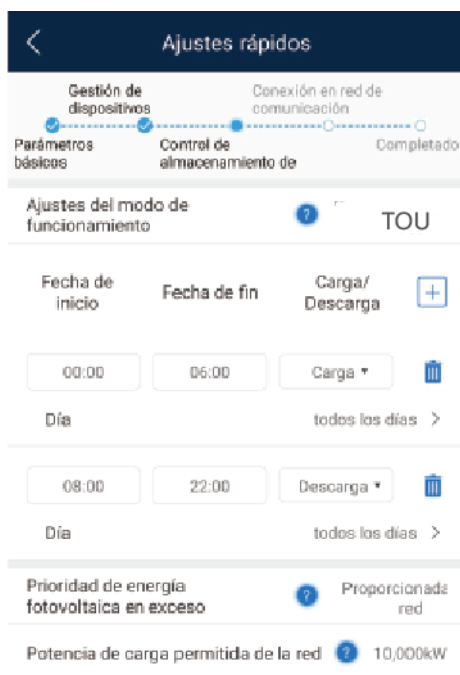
Ajustes rápidos

Gestión de dispositivos

Conexión en red de comunicación

Parámetros básicos

Control de almacenamiento de

Completado

Ajustes del modo de funcionamiento

TOU

Fecha de inicio

Fecha de fin

Carga/ Descarga

00:00

06:00

Carga ▾

Día

todos los días >

08:00

22:00

Descarga ▾

Día

todos los días >

Prioridad de energía fotovoltaica en exceso

Proporcionada red

Potencia de carga permitida de la red

10,000kW